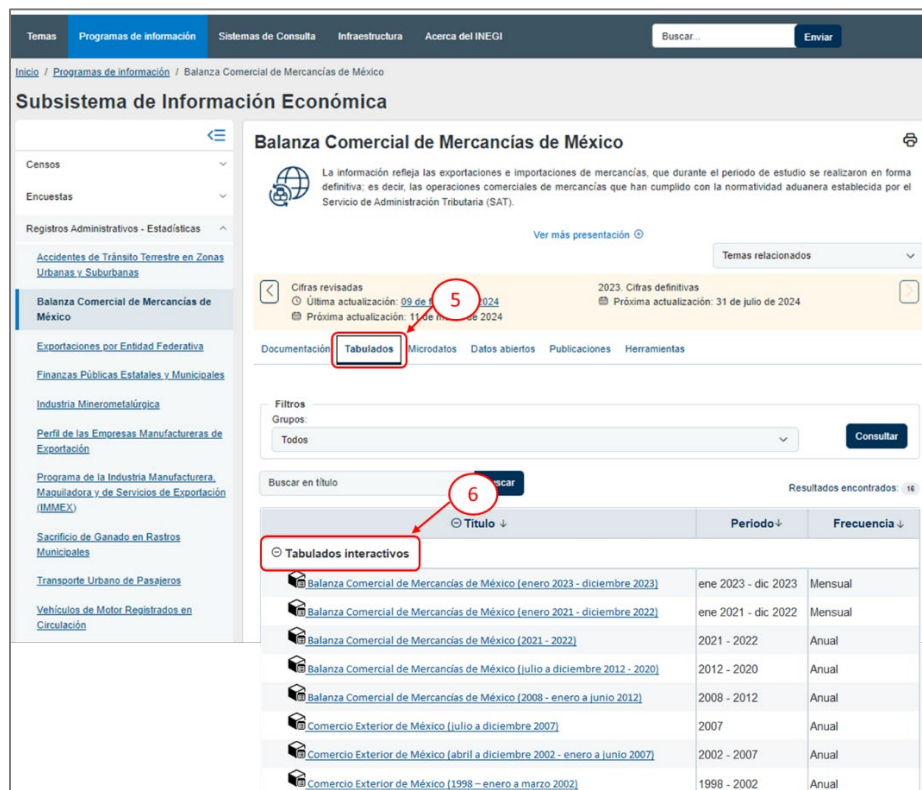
Temas Programas de información Sistemas de Consulta Infraestructura Acerca del INEGI Buscar... Enviar

Inicio / Programas de información / Balanza Comercial de Mercancías de México

Subsistema de Información Económica

Censos

Encuestas

Registros Administrativos - Estadísticas

Accidentes de Tránsito Terrestre en Zonas Urbanas y Suburbanas

Balanza Comercial de Mercancías de México

Exportaciones por Entidad Federativa

Finanzas Públicas Estatales y Municipales

Industria Minerometalúrgica

Perfil de las Empresas Manufactureras de Exportación

Programa de la Industria Manufacturera, Maquiladora y de Servicios de Exportación (IMMEX)

Sacrificio de Ganado en Rastros Municipales

Transporte Urbano de Pasajeros

Vehículos de Motor Registrados en Circulación

Balanza Comercial de Mercancías de México

La información refleja las exportaciones e importaciones de mercancías, que durante el periodo de estudio se realizaron en forma definitiva; es decir, las operaciones comerciales de mercancías que han cumplido con la normatividad aduanera establecida por el Servicio de Administración Tributaria (SAT).

Ver más presentación

Temas relacionados

Cifras revisadas
Última actualización: 09 de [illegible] 2024
Próxima actualización: 11 de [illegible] de 2024

5

2023. Cifras definitivas
Próxima actualización: 31 de julio de 2024

Documentación Tabulados Microdatos Datos abiertos Publicaciones Herramientas

Filtros
Grupos:
Todos
Consultar

Buscar en título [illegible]scar

6

Resultados encontrados: 16

| Título ↓ | Periodo↓ | Frecuencia↓ |
|---|---|---|
| Tabulados interactivos | | |
| Balanza Comercial de Mercancías de México (enero 2023 - diciembre 2023) | ene 2023 - dic 2023 | Mensual |
| Balanza Comercial de Mercancías de México (enero 2021 - diciembre 2022) | ene 2021 - dic 2022 | Mensual |
| Balanza Comercial de Mercancías de México (2021 - 2022) | 2021 - 2022 | Anual |
| Balanza Comercial de Mercancías de México (julio a diciembre 2012 - 2020) | 2012 - 2020 | Anual |
| Balanza Comercial de Mercancías de México (2008 - enero a junio 2012) | 2008 - 2012 | Anual |
| Comercio Exterior de México (julio a diciembre 2007) | 2007 | Anual |
| Comercio Exterior de México (abril a diciembre 2002 - enero a junio 2007) | 2002 - 2007 | Anual |
| Comercio Exterior de México (1998 – enero a marzo 2002) | 1998 - 2002 | Anual |